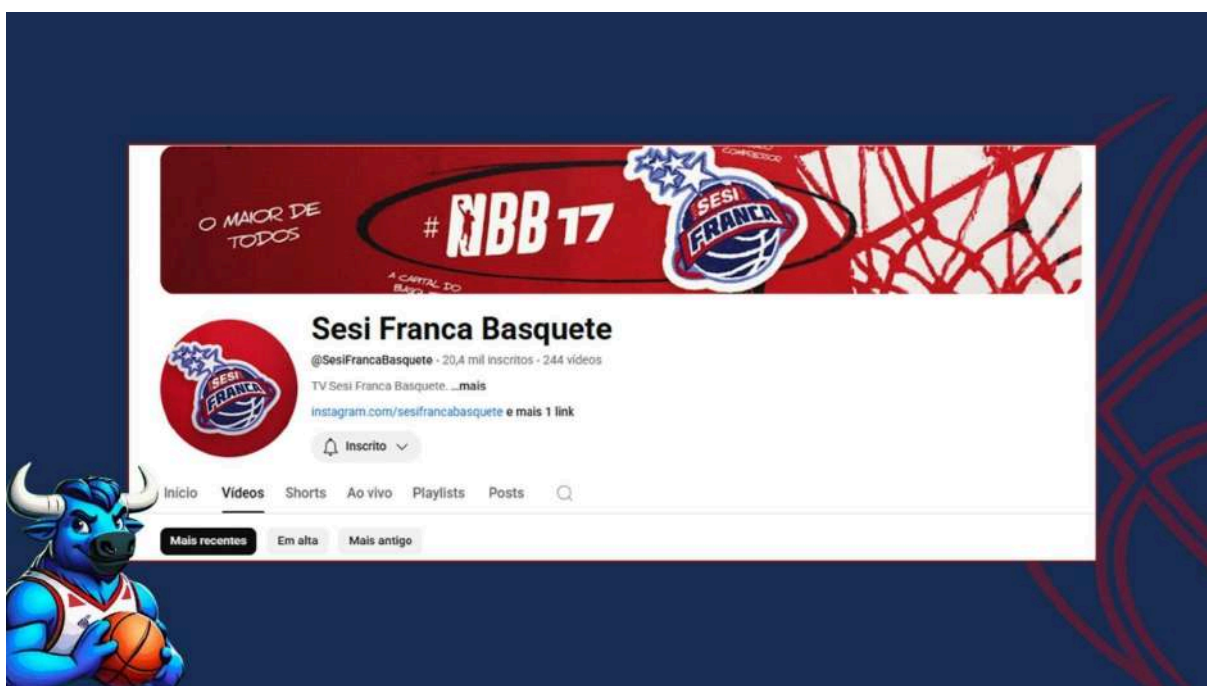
O MAIOR DE TODOS

# NBB 17

A CAPITAL DO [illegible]

SESI FRANCA

Sesi Franca Basquete

@SesiFrancaBasquete · 20,4 mil inscritos · 244 vídeos

TV Sesi Franca Basquete. ...mais

instagram.com/sesifrancabasquete e mais 1 link

Inscrito

Início Vídeos Shorts Ao vivo Playlists Posts

Mais recentes Em alta Mais antigo